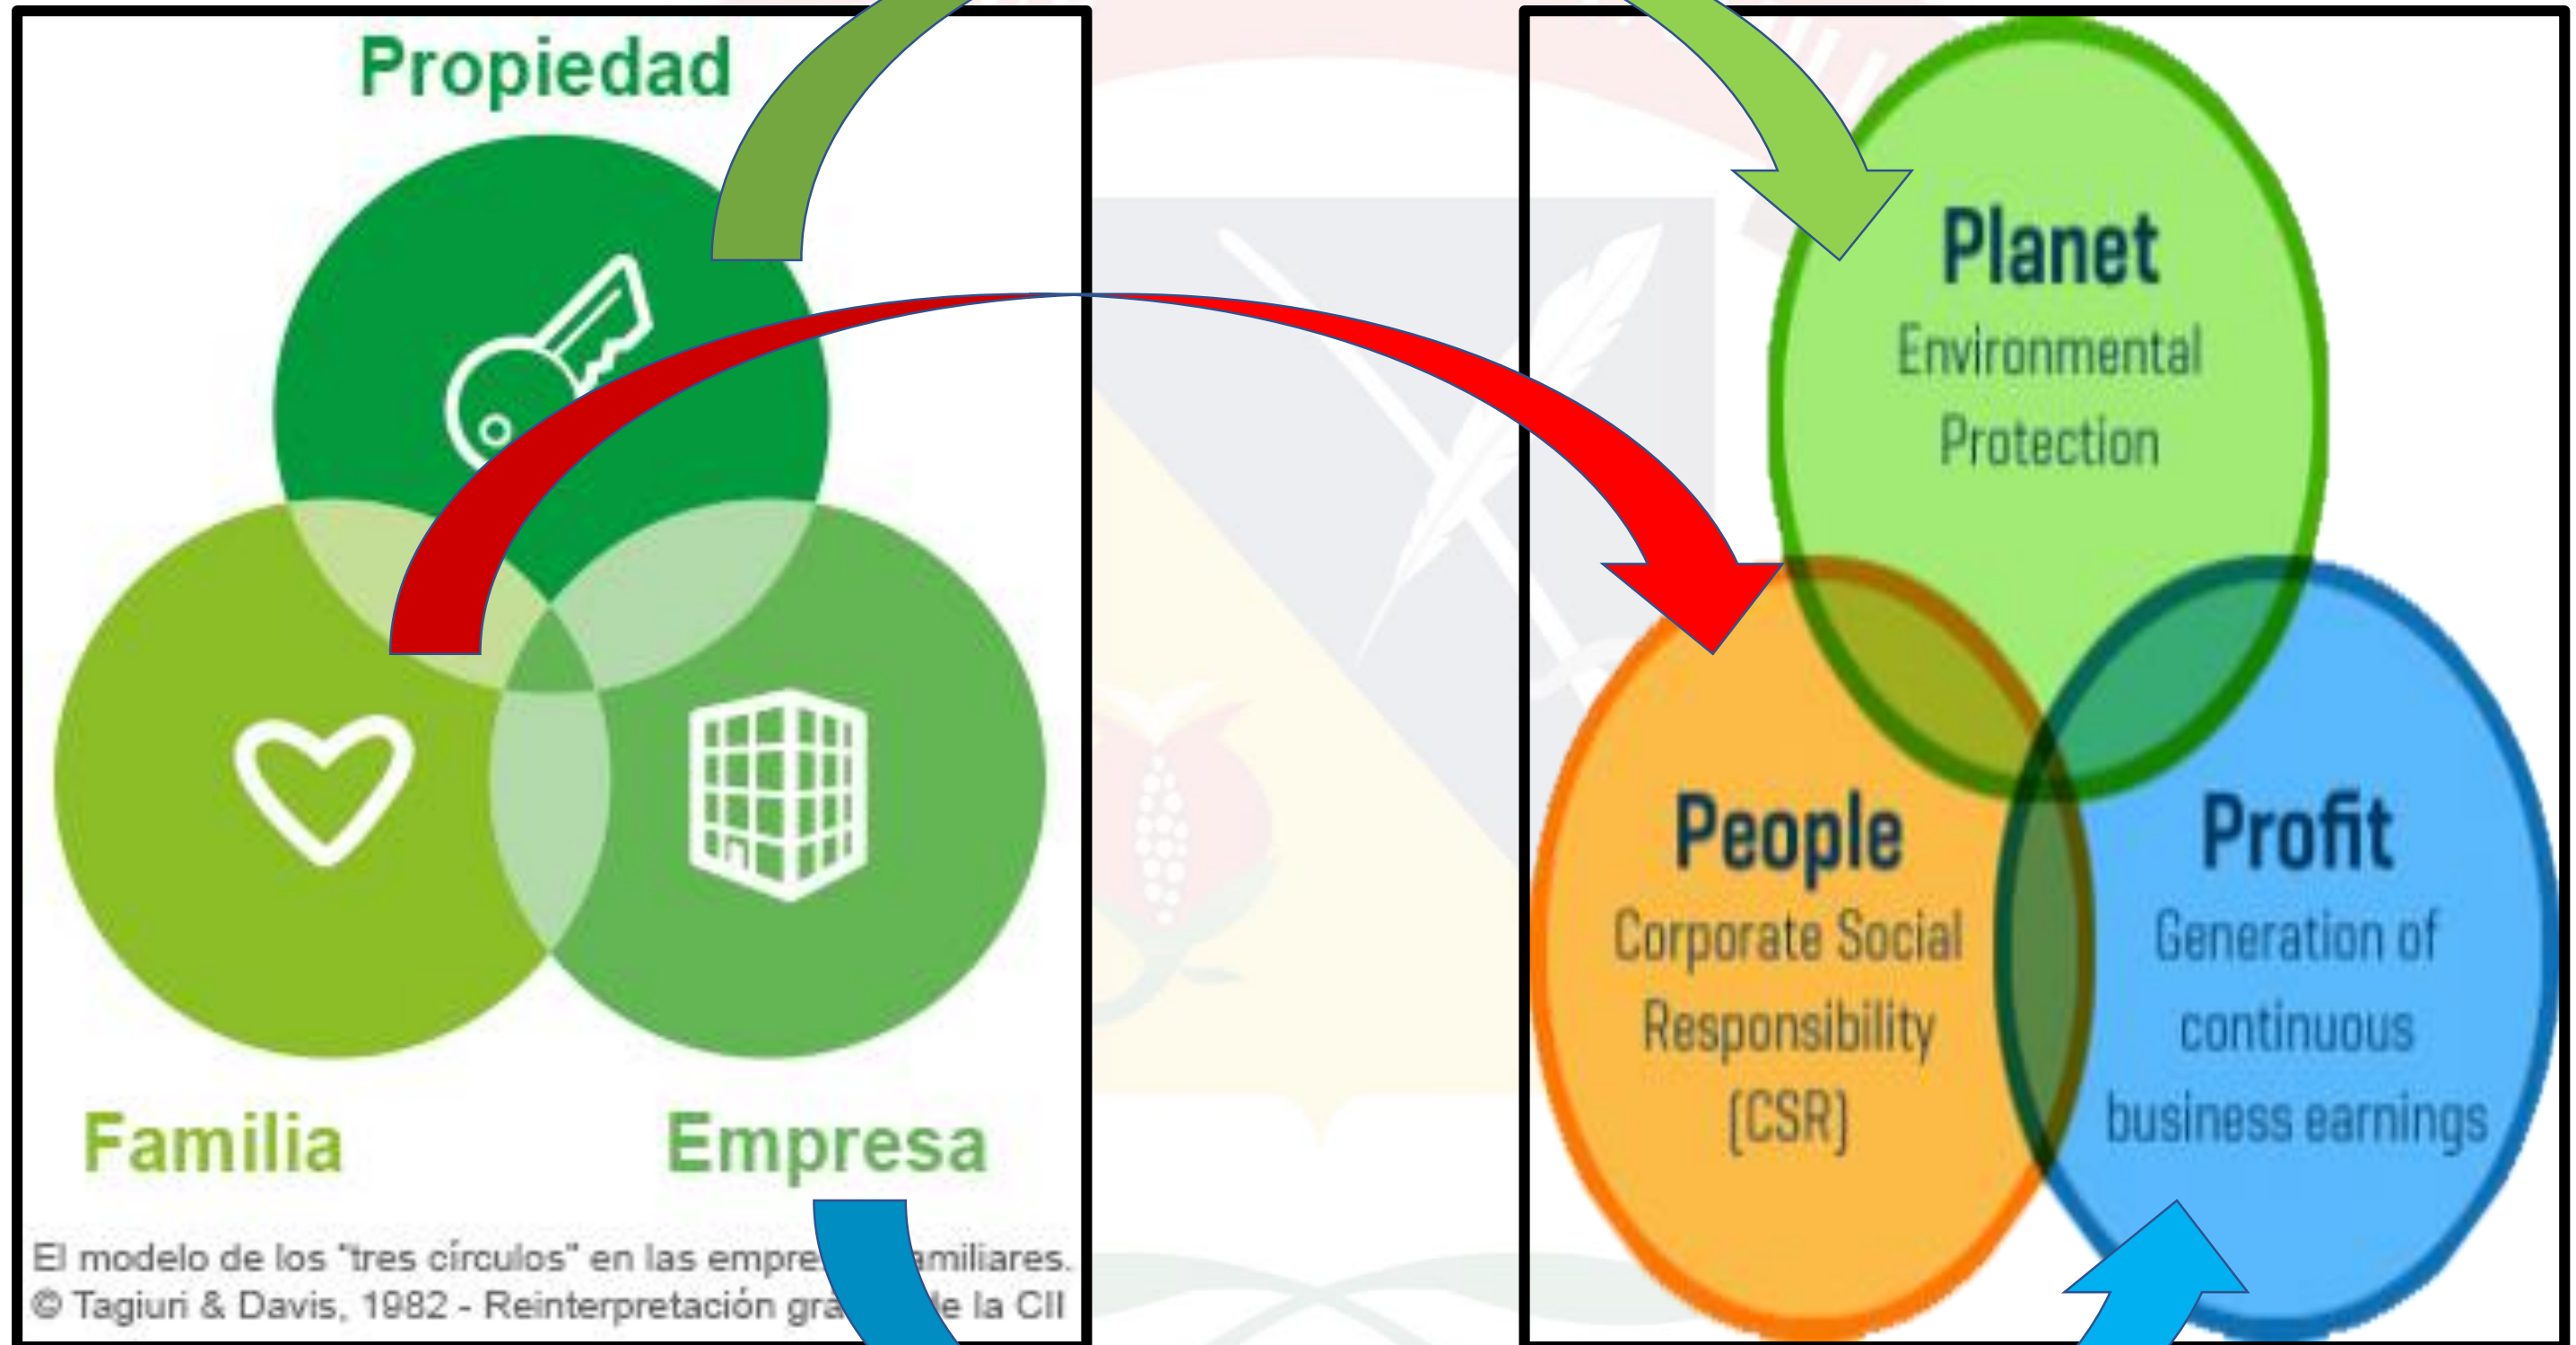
Propiedad

Familia

Empresa

El modelo de los "tres círculos" en las empre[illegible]amiliares.
© Tagiuri & Davis, 1982 - Reinterpretación gra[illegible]le la CII

Planet
Environmental Protection

People
Corporate Social Responsibility (CSR)

Profit
Generation of continuous business earnings